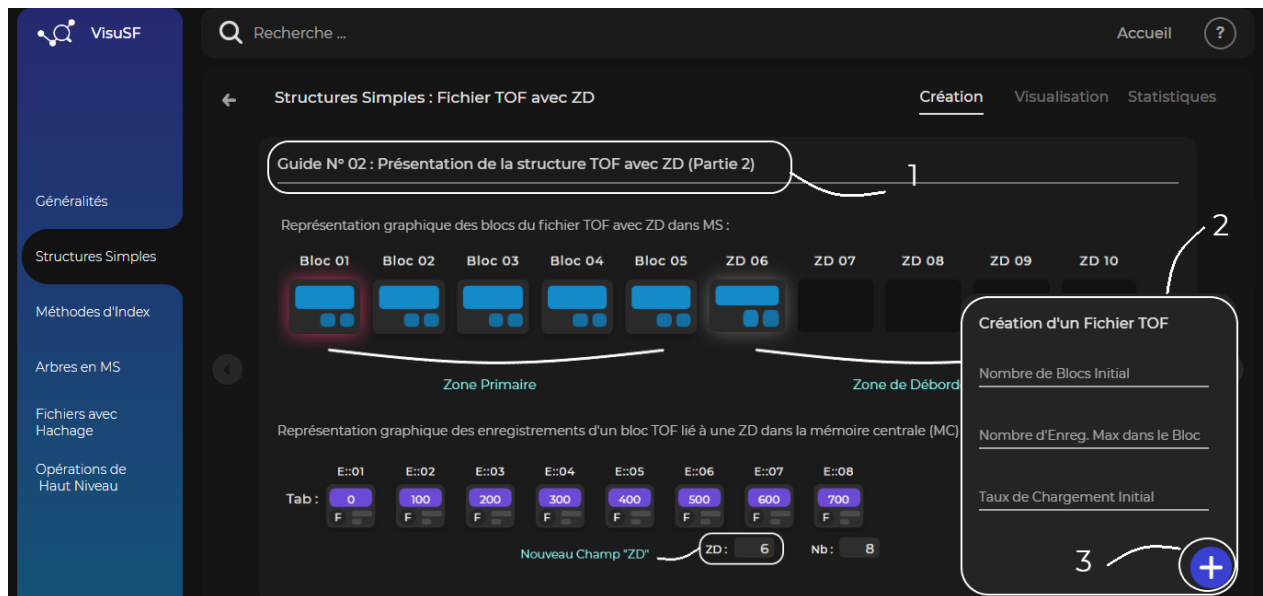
VisuSF

Recherche ...

Accueil

?

Généralités

Structures Simples

Méthodes d'Index

Arbres en MS

Fichiers avec Hachage

Opérations de Haut Niveau

Structures Simples : Fichier TOF avec ZD

Création Visualisation Statistiques

Guide N° 02 : Présentation de la structure TOF avec ZD (Partie 2)

1

Représentation graphique des blocs du fichier TOF avec ZD dans MS :

2

Bloc 01 Bloc 02 Bloc 03 Bloc 04 Bloc 05 ZD 06 ZD 07 ZD 08 ZD 09 ZD 10

Zone Primaire

Zone de Débord

Représentation graphique des enregistrements d'un bloc TOF lié à une ZD dans la mémoire centrale (MC)

E::01 E::02 E::03 E::04 E::05 E::06 E::07 E::08

Tab :

| 0 | 100 | 200 | 300 | 400 | 500 | 600 | 700 |
|---|---|---|---|---|---|---|---|
| F | F | F | F | F | F | F | F |

Nouveau Champ "ZD"

ZD : 6

Nb : 8

Création d'un Fichier TOF

Nombre de Blocs Initial

Nombre d'Enreg. Max dans le Bloc

Taux de Chargement Initial

3

+